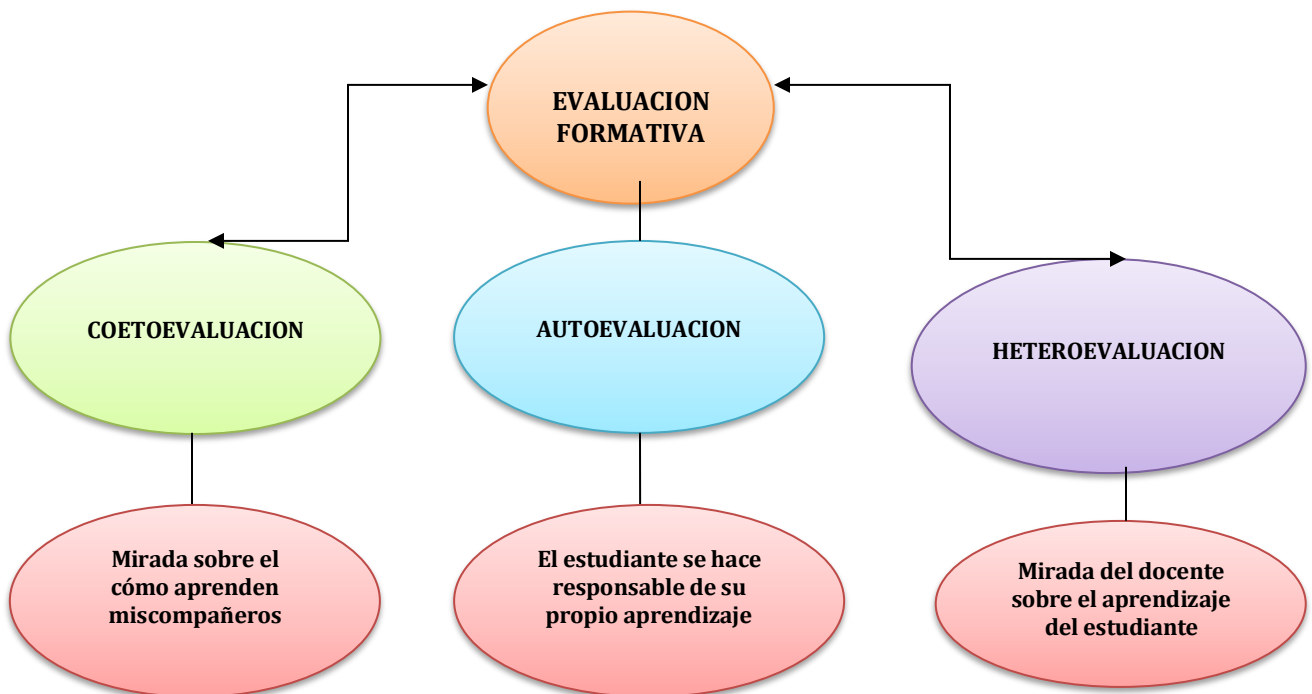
EVALUACION FORMATIVA

COETOEVALUACION

AUTOEVALUACION

HETEROEVALUACION

Mirada sobre el cómo aprenden miscompañeros

El estudiante se hace responsable de su propio aprendizaje

Mirada del docente sobre el aprendizaje del estudiante